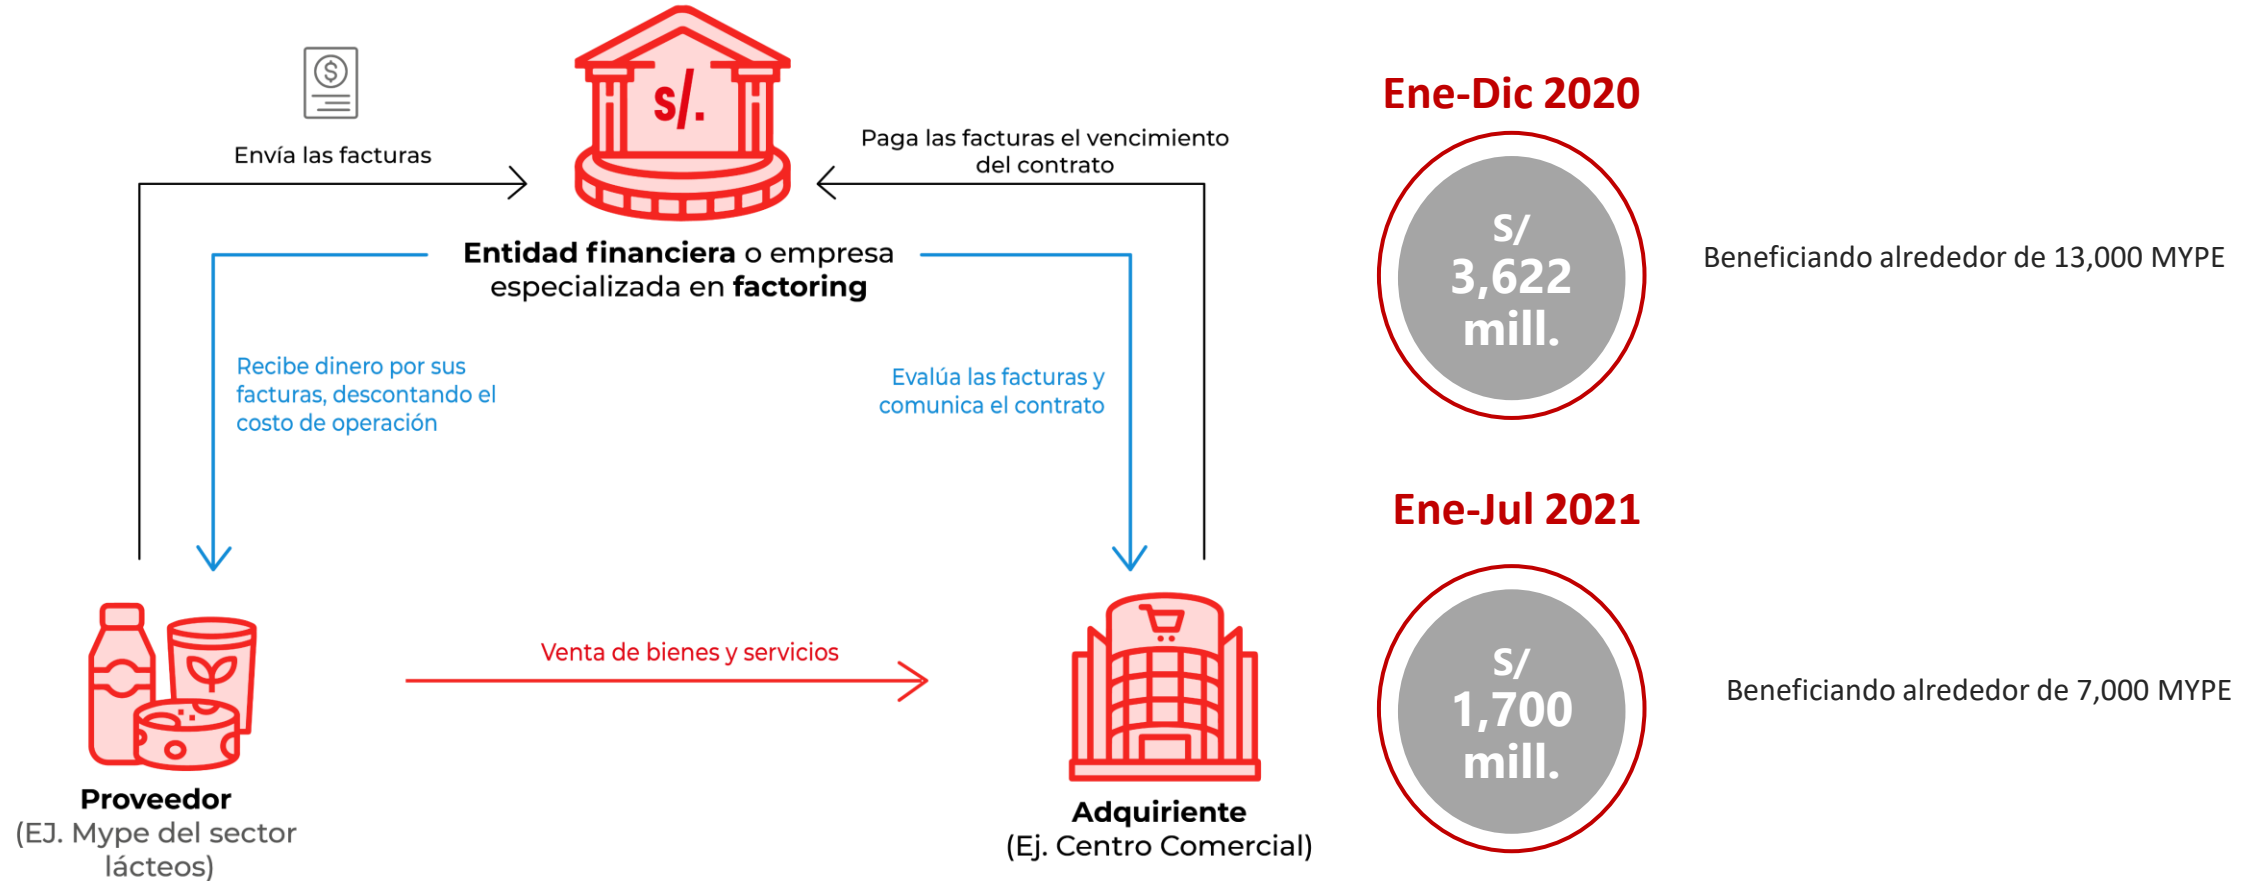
S/.

Envía las facturas

Paga las facturas el vencimiento del contrato

**Entidad financiera** o empresa especializada en **factoring**

Recibe dinero por sus facturas, descontando el costo de operación

Evalúa las facturas y comunica el contrato

Venta de bienes y servicios

**Proveedor**
(EJ. Mype del sector lácteos)

**Adquiriente**
(Ej. Centro Comercial)

Ene-Dic 2020

S/ 3,622 mill.

Beneficiando alrededor de 13,000 MYPE

Ene-Jul 2021

S/ 1,700 mill.

Beneficiando alrededor de 7,000 MYPE